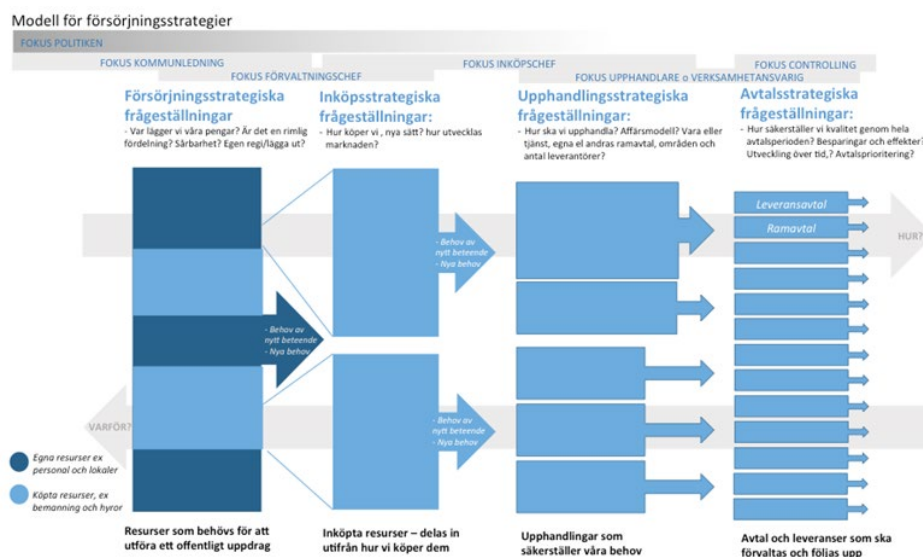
Modell för försörjningsstrategier

FOKUS POLITIKEN

FOKUS KOMMUNLEDNING

FOKUS INKÖPSCHEF

FOKUS CONTROLLING

FOKUS FÖRVALTNINGSCHEF

FOKUS UPPHANDLARE o VERKSAMHETANSVARIG

Försörjningsstrategiska frågeställningar

- Var lägger vi våra pengar? Är det en rimlig fördelning? Sårbarhet? Egen regi/lägga ut?

Inköpsstrategiska frågeställningar:

- Hur köper vi , nya sätt? hur utvecklas marknaden?

Upphandlingsstrategiska frågeställningar:

- Hur ska vi upphandla? Affärsmodell? Vara eller tjänst, egna el andras ramavtal, områden och antal leverantörer?

Avtalsstrategiska frågeställningar:

- Hur säkerställer vi kvalitet genom hela avtalsperioden? Besparingar och effekter? Utveckling över tid,? Avtalsprioritering?

Leveransavtal

Ramavtal

HUR?

- Behov av nytt beteende
- Nya behov

- Behov av nytt beteende
- Nya behov

- Behov av nytt beteende
- Nya behov

VARFÖR?

Egna resurser ex personal och lokaler

Köpta resurser, ex bemanning och hyror

Resurser som behövs för att utföra ett offentligt uppdrag

Inköpta resurser – delas in utifrån hur vi köper dem

Upphandlingar som säkerställer våra behov

Avtal och leveranser som ska förvaltas och följas upp